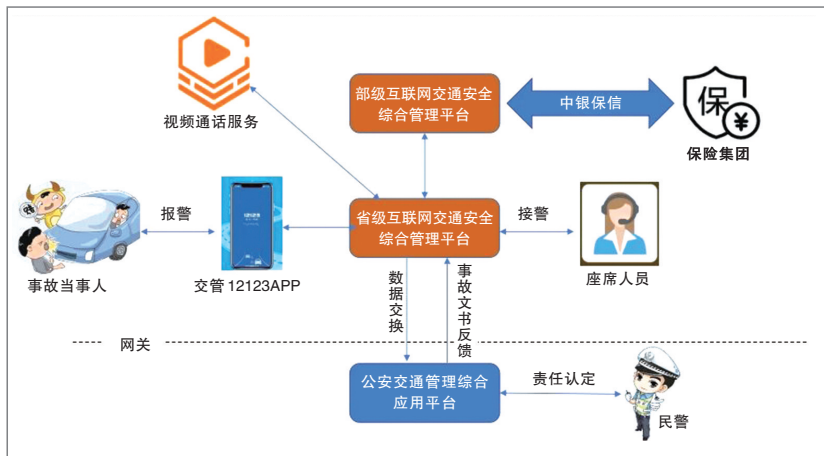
视频通话服务

部级互联网交通安全综合管理平台

中银保信

保

保险集团

报警

省级互联网交通安全综合管理平台

接警

事故当事人

交管 12123APP

座席人员

数据交换

事故文书反馈

网关

公安交通管理综合应用平台

责任认定

民警